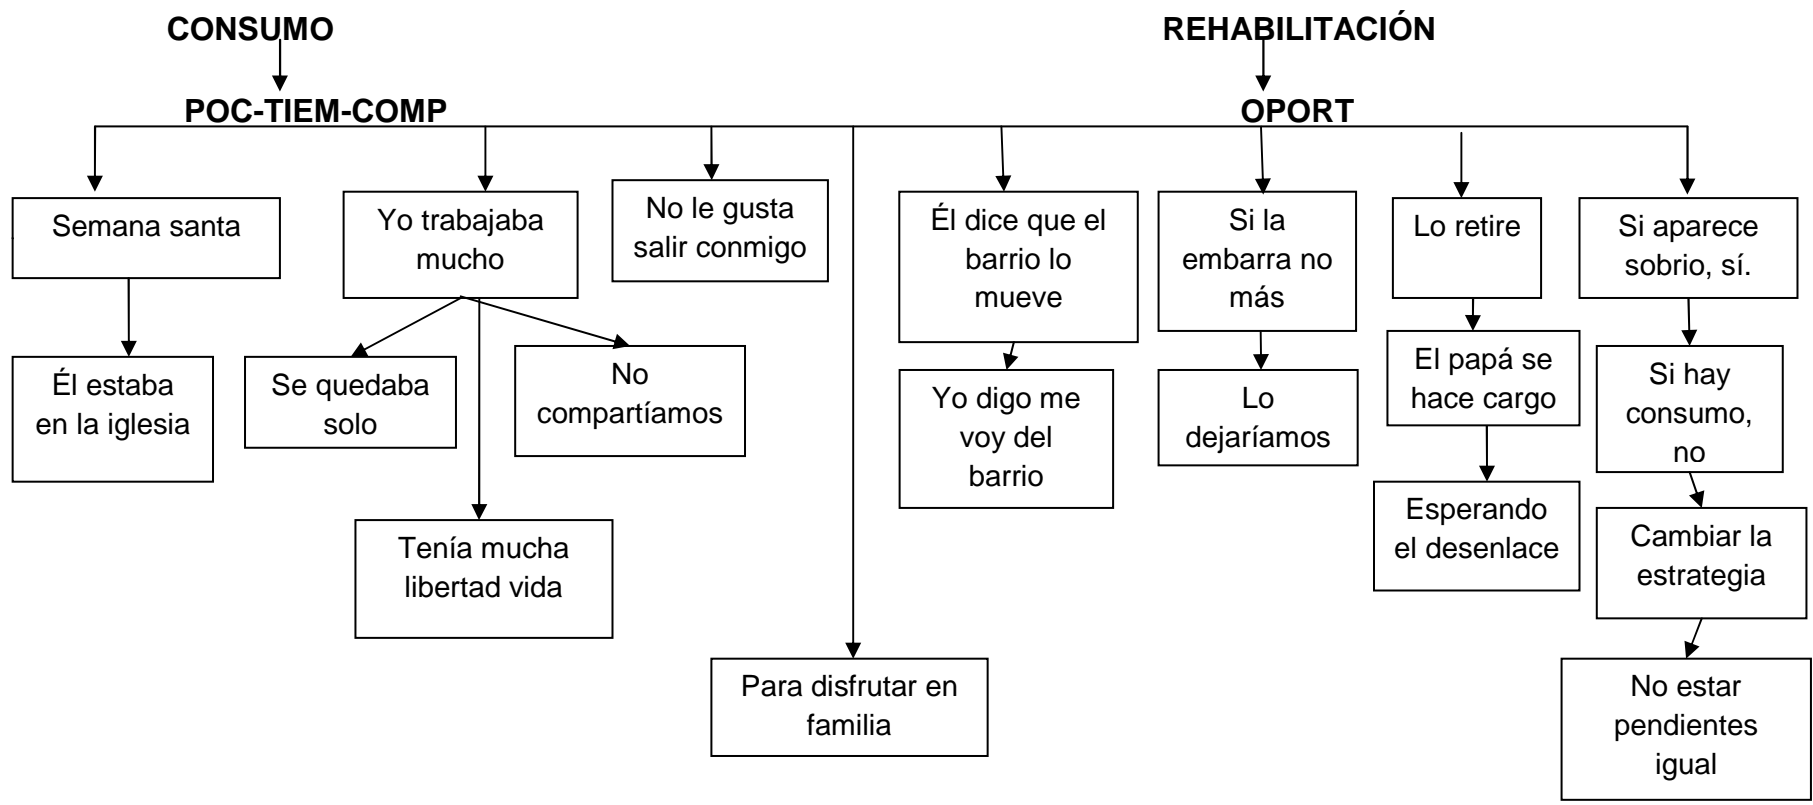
CONSUMO

POC-TIEM-COMP

REHABILITACIÓN

OPORT

Semana santa

Él estaba en la iglesia

Yo trabajaba mucho

Se quedaba solo

No compartíamos

Tenía mucha libertad vida

No le gusta salir conmigo

Para disfrutar en familia

Él dice que el barrio lo mueve

Yo digo me voy del barrio

Si la embarra no más

Lo dejaríamos

Lo retire

El papá se hace cargo

Esperando el desenlace

Si aparece sobrio, sí.

Si hay consumo, no

Cambiar la estrategia

No estar pendientes igual